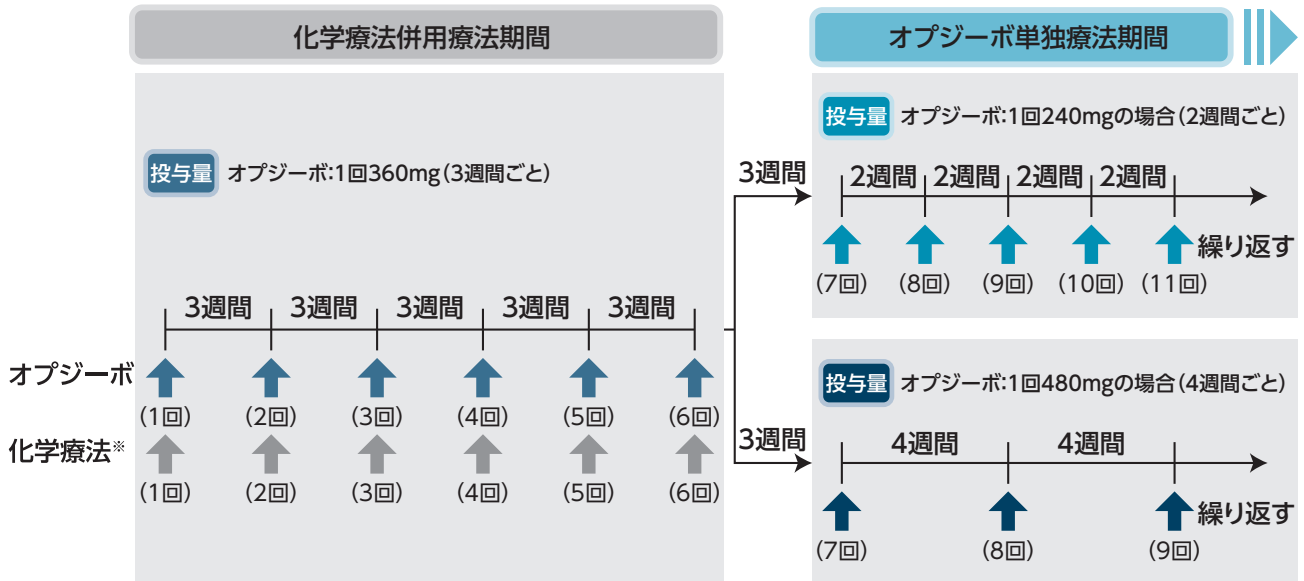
化学療法併用療法期間

オプジーボ単独療法期間

投与量 オプジーボ:1回360mg(3週間ごと)

3週間 3週間 3週間 3週間 3週間

オプジーボ
(1回) (2回) (3回) (4回) (5回) (6回)

化学療法※
(1回) (2回) (3回) (4回) (5回) (6回)

3週間

投与量 オプジーボ:1回240mgの場合(2週間ごと)

2週間 2週間 2週間 2週間

(7回) (8回) (9回) (10回) (11回) 繰り返す

3週間

投与量 オプジーボ:1回480mgの場合(4週間ごと)

4週間 4週間

(7回) (8回) (9回) 繰り返す